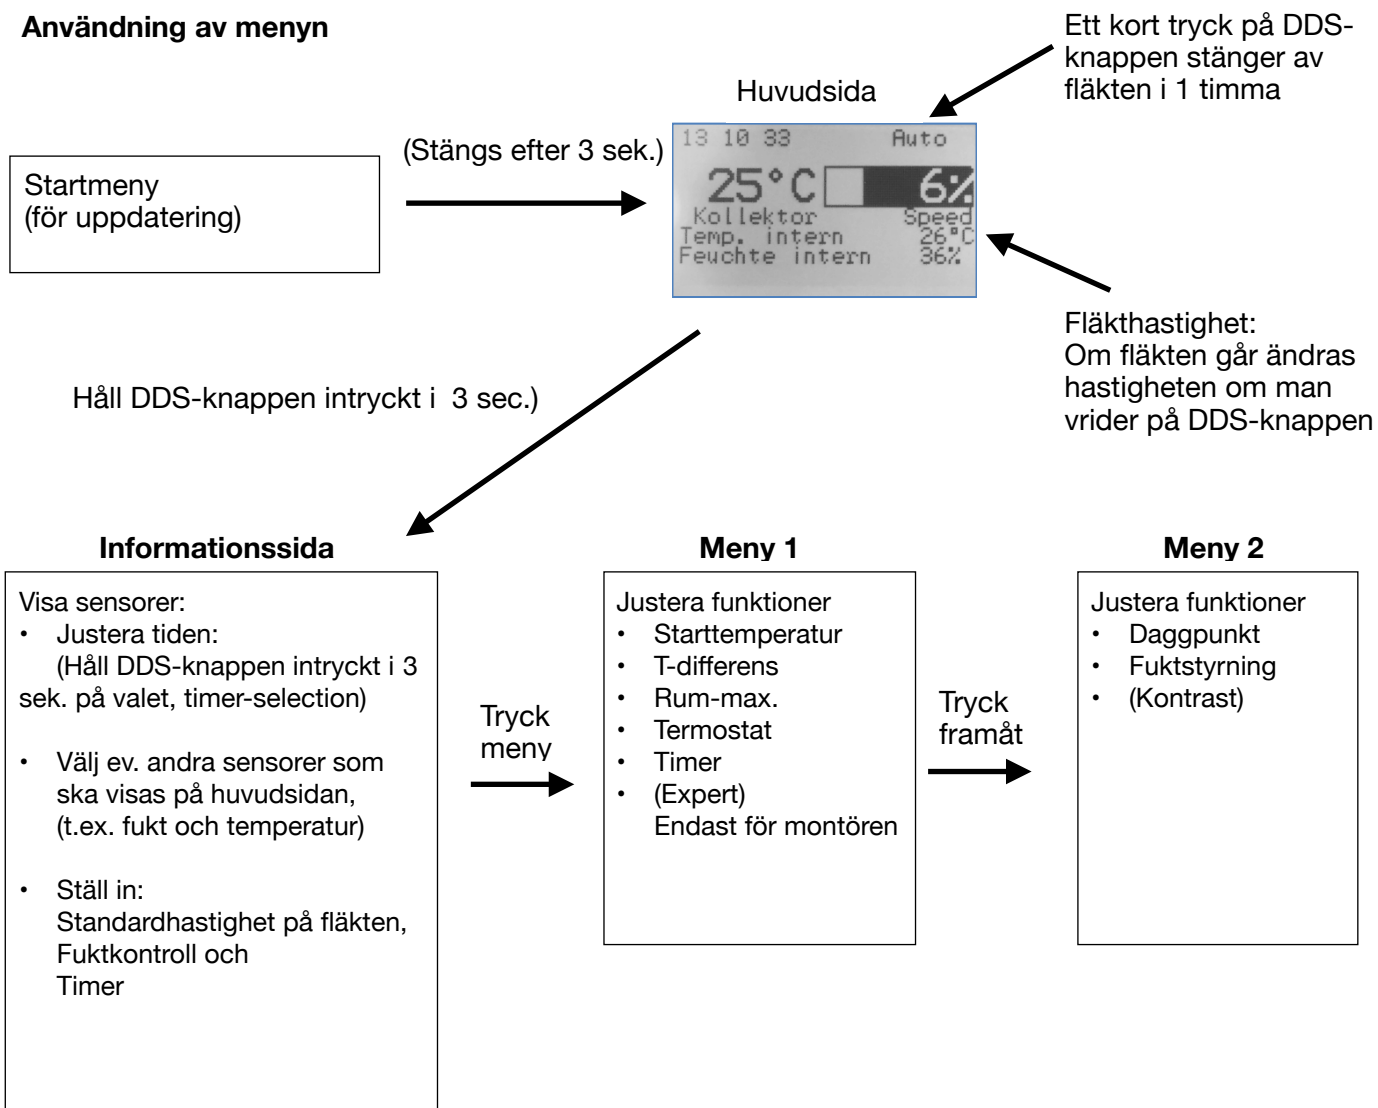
**Användning av menyn**

Ett kort tryck på DDS-knappen stänger av fläkten i 1 timma

Huvudsida

Startmeny
(för uppdatering)

(Stängs efter 3 sek.)

13 10 33 Auto
25°C 6%
Kollektor Speed
Temp. intern 26°C
Feuchte intern 36%

Fläkthastighet:
Om fläkten går ändras hastigheten om man vrider på DDS-knappen

Håll DDS-knappen intryckt i 3 sec.)

**Informationssida**

Visa sensorer:
• Justera tiden:
(Håll DDS-knappen intryckt i 3 sek. på valet, timer-selection)

• Välj ev. andra sensorer som ska visas på huvudsidan, (t.ex. fukt och temperatur)

• Ställ in:
Standardhastighet på fläkten,
Fuktkontroll och
Timer

Tryck meny

**Meny 1**

Justera funktioner
• Starttemperatur
• T-differens
• Rum-max.
• Termostat
• Timer
• (Expert)
Endast för montören

Tryck framåt

**Meny 2**

Justera funktioner
• Daggpunkt
• Fuktstyrning
• (Kontrast)